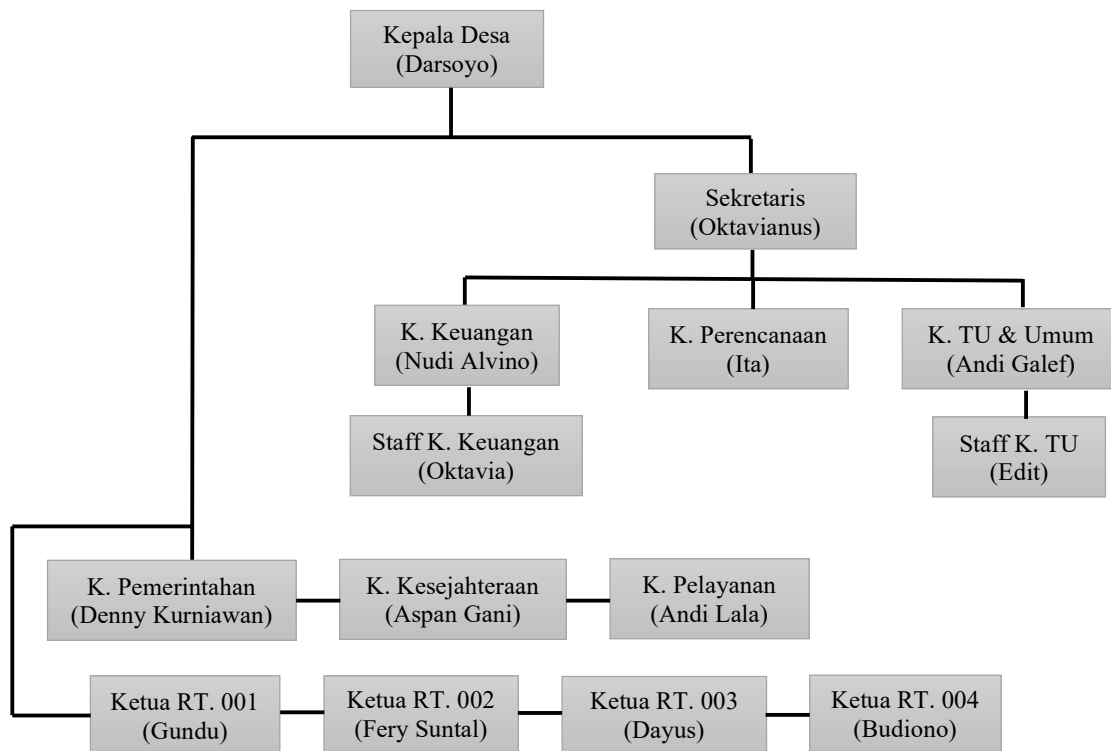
Kepala Desa
(Darsoyo)

Sekretaris
(Oktavianus)

K. Keuangan
(Nudi Alvino)

K. Perencanaan
(Ita)

K. TU & Umum
(Andi Galef)

Staff K. Keuangan
(Oktavia)

Staff K. TU
(Edit)

K. Pemerintahan
(Denny Kurniawan)

K. Kesejahteraan
(Aspan Gani)

K. Pelayanan
(Andi Lala)

Ketua RT. 001
(Gundu)

Ketua RT. 002
(Fery Suntal)

Ketua RT. 003
(Dayus)

Ketua RT. 004
(Budiono)